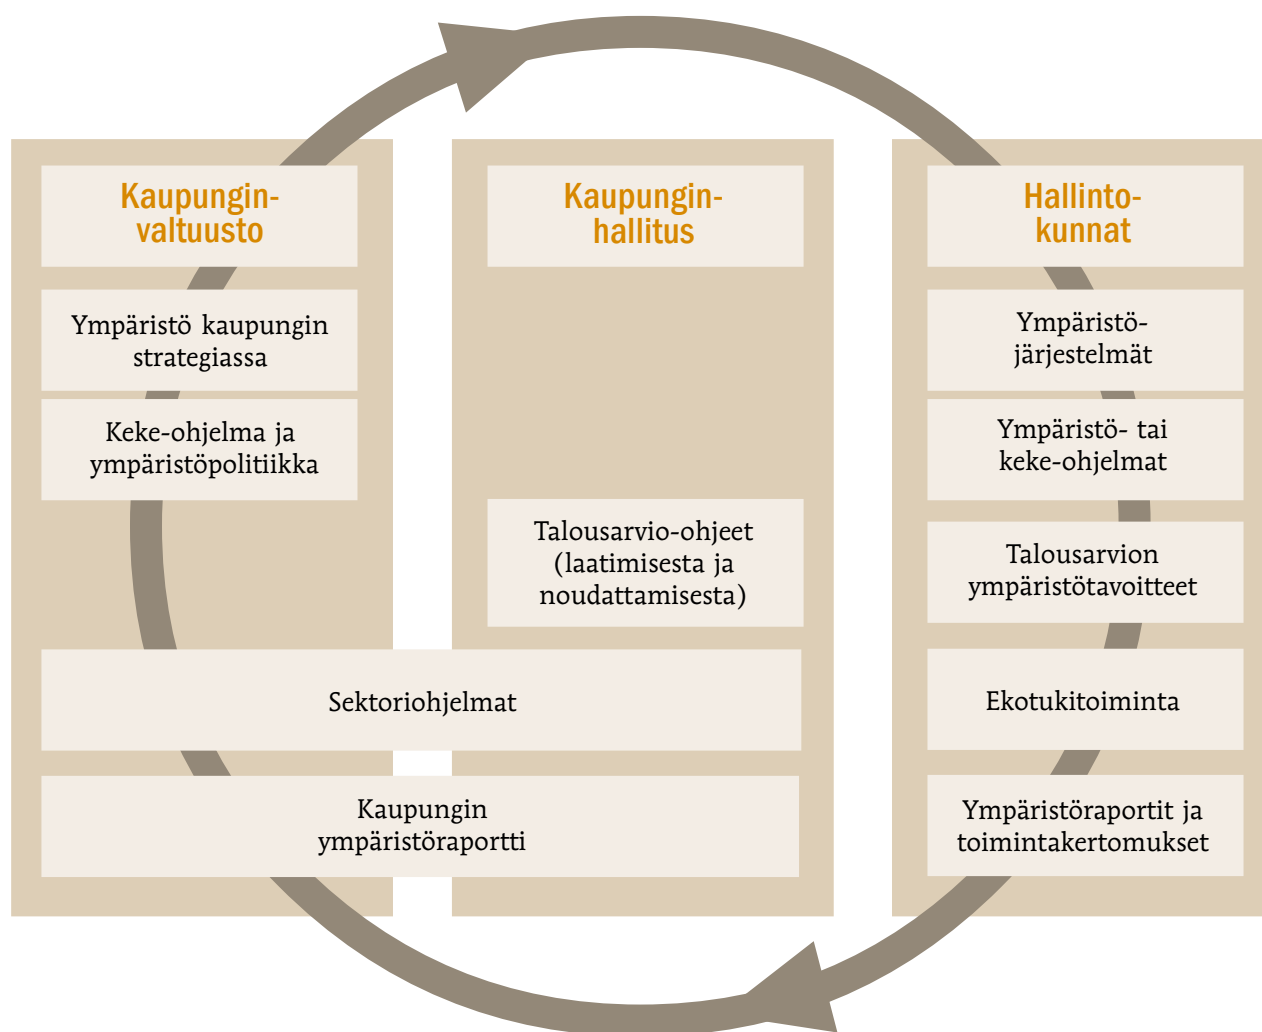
Kaupunginvaltuusto

Ympäristö kaupungin strategiassa

Keke-ohjelma ja ympäristöpolitiikka

Kaupunginhallitus

Talousarvio-ohjeet (laatimisesta ja noudattamisesta)

Hallintokunnat

Ympäristöjärjestelmät

Ympäristö- tai keke-ohjelmat

Talousarvion ympäristötavoitteet

Sektoriohjelmat

Ekotukitoiminta

Kaupungin ympäristöraportti

Ympäristöraportit ja toimintakertomukset